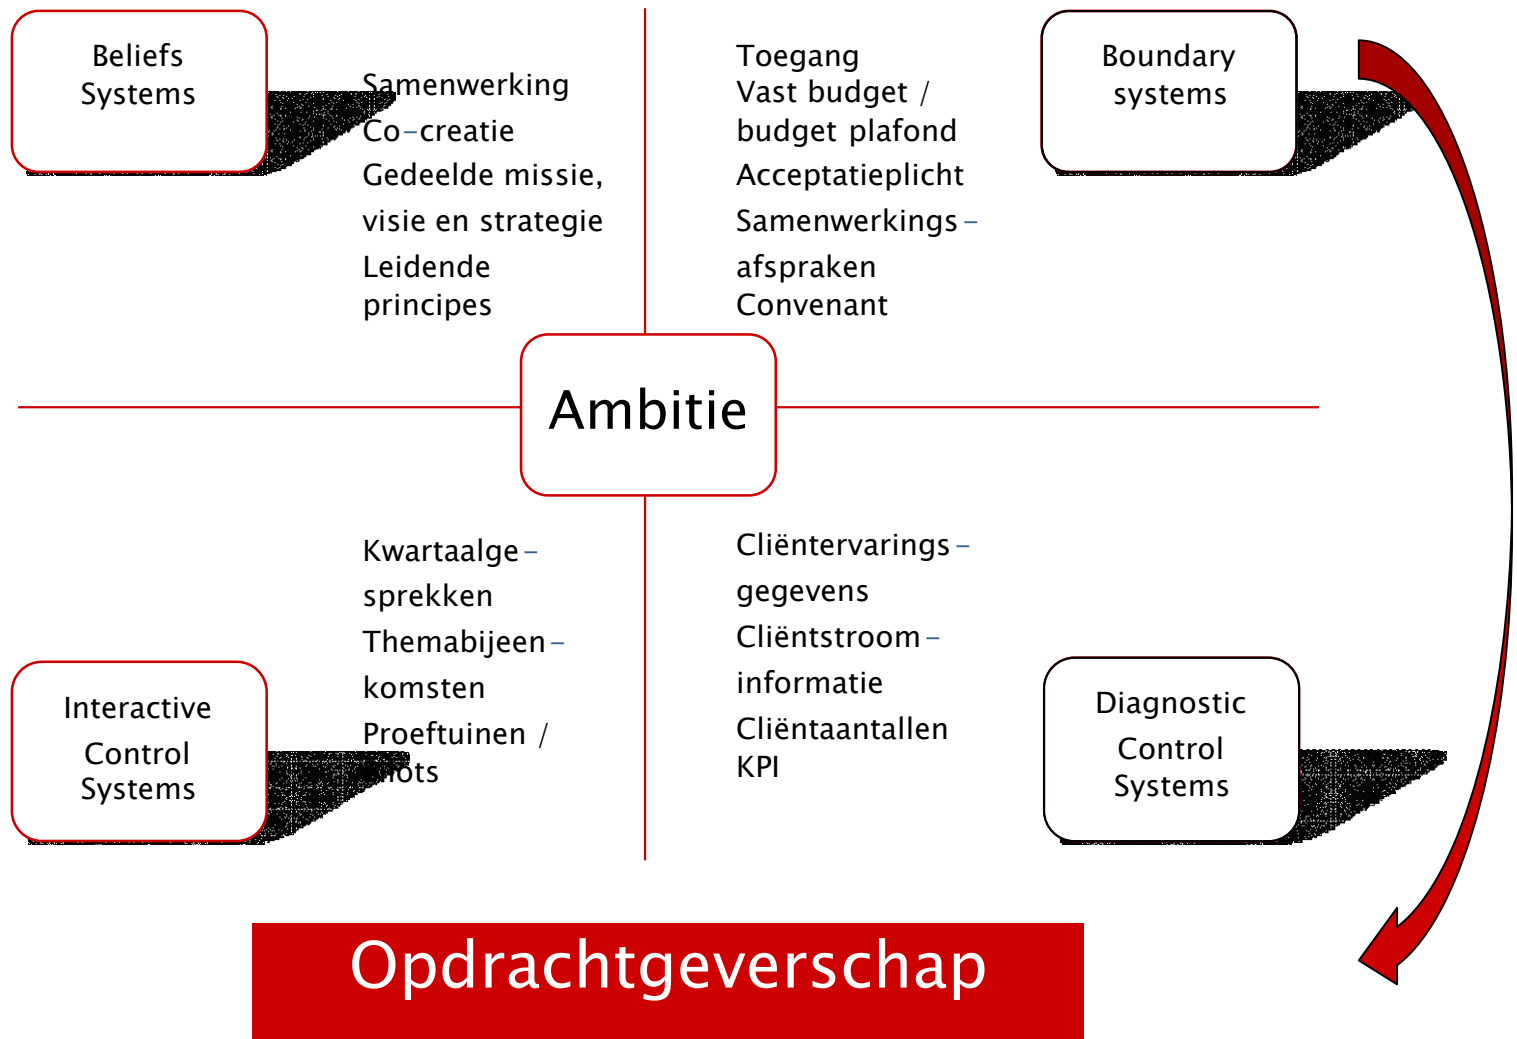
Beliefs Systems

Samenwerking
Co–creatie
Gedeelde missie, visie en strategie
Leidende principes

Toegang
Vast budget / budget plafond
Acceptatieplicht
Samenwerkings–afspraken
Convenant

Boundary systems

Ambitie

Kwartaalge–sprekken
Themabijeen–komsten
Proeftuinen / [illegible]ots

Interactive Control Systems

Cliëntervarings–gegevens
Cliëntstroom–informatie
Cliëntaantallen
KPI

Diagnostic Control Systems

Opdrachtgeverschap